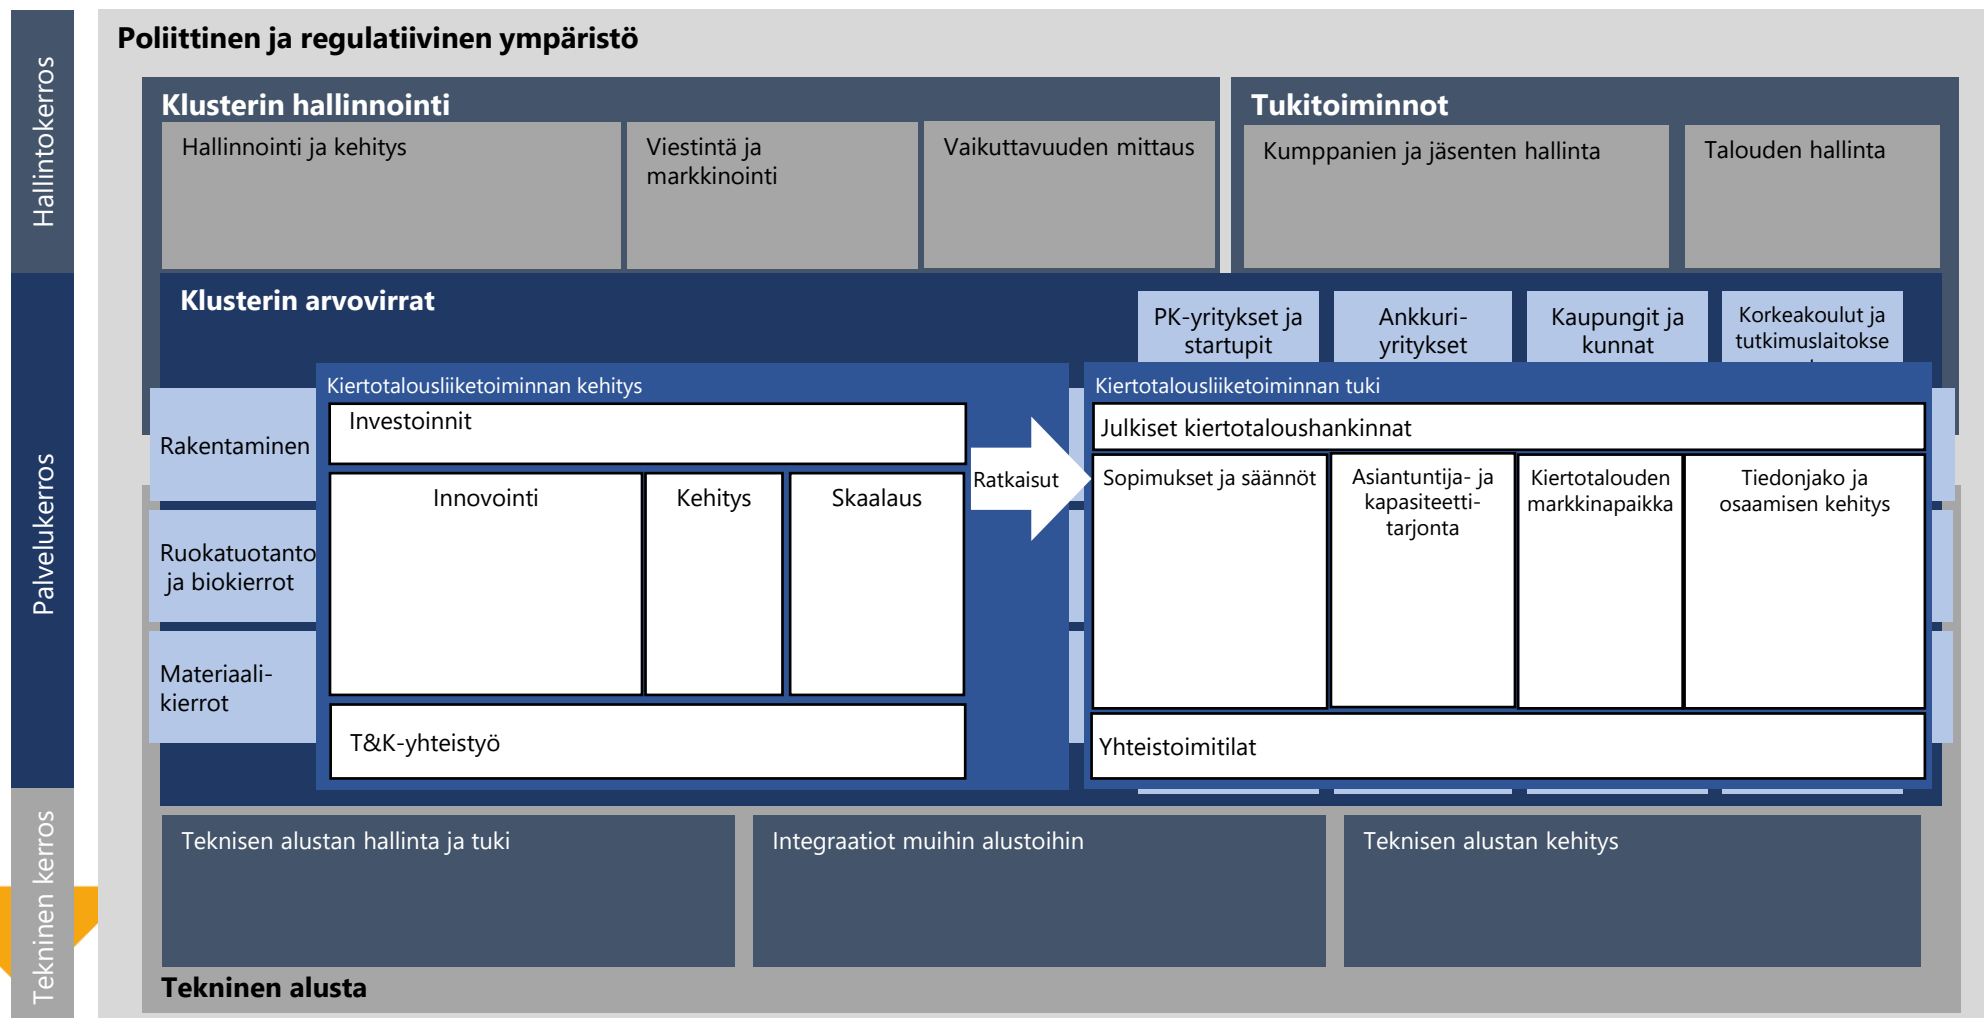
Hallintokerros

Palvelukerros

Tekninen kerros

Poliittinen ja regulatiivinen ympäristö

Klusterin hallinnointi

Hallinnointi ja kehitys

Viestintä ja markkinointi

Vaikuttavuuden mittaus

Tukitoiminnot

Kumppanien ja jäsenten hallinta

Talouden hallinta

Klusterin arvovirrat

PK-yritykset ja startupit

Ankkuri-yritykset

Kaupungit ja kunnat

Korkeakoulut ja tutkimuslaitokse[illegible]

Rakentaminen

Ruokatuotanto ja biokierrot

Materiaali-kierrot

Kiertotalousliiketoiminnan kehitys

Investoinnit

Innovointi

Kehitys

Skaalaus

T&K-yhteistyö

Ratkaisut

Kiertotalousliiketoiminnan tuki

Julkiset kiertotaloushankinnat

Sopimukset ja säännöt

Asiantuntija- ja kapasiteetti-tarjonta

Kiertotalouden markkinapaikka

Tiedonjako ja osaamisen kehitys

Yhteistoimitilat

Teknisen alustan hallinta ja tuki

Integraatiot muihin alustoihin

Teknisen alustan kehitys

Tekninen alusta